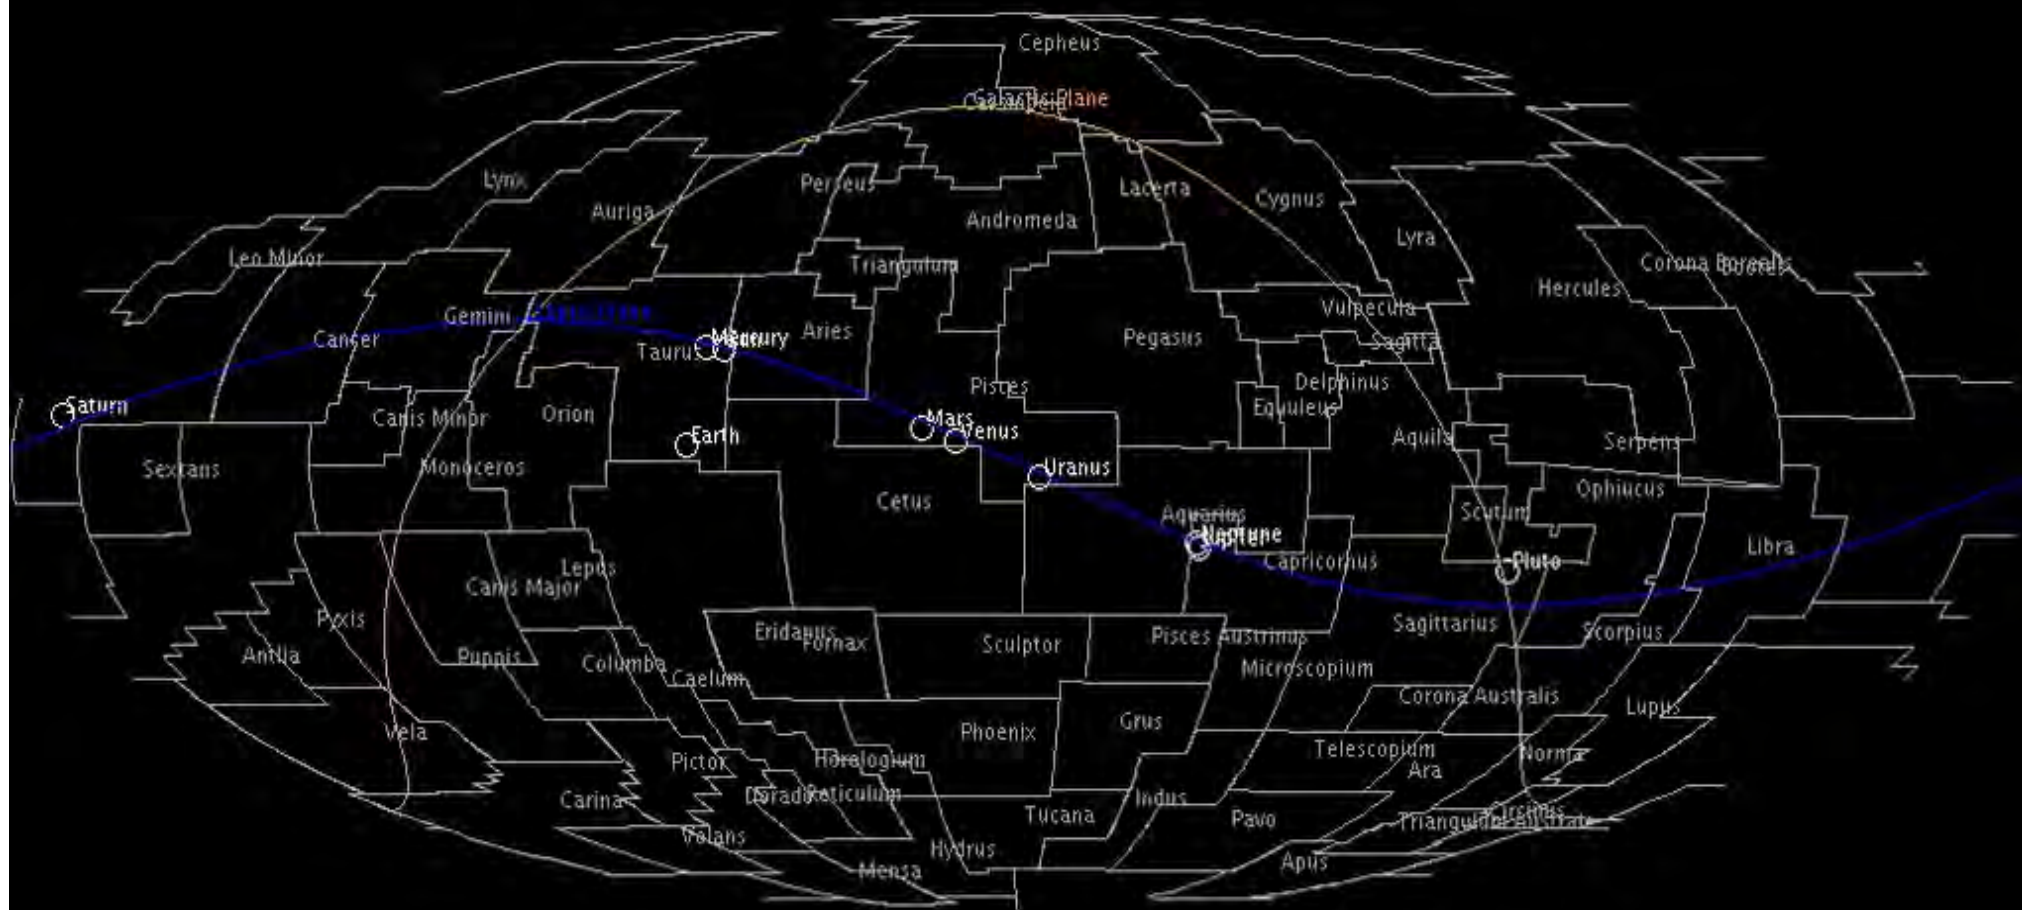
Cepheus
Galactic Plane
Lynx
Auriga
Perseus
Lacerta
Cygnus
Andromeda
Lyra
Leo Minor
Triangulum
Corona Borealis
Bootes
Hercules
Gemini
Ecliptic Plane
Vulpecula
Cancer
Mercury
Aries
Pegasus
Sagitta
Taurus
Pisces
Delphinus
Saturn
Equuleus
Canis Minor
Orion
Mars
Venus
Aquila
Serpens
Earth
Sextans
Monoceros
Uranus
Ophiucus
Cetus
Aquarius
Scutum
Neptune
Libra
Lepus
Capricornus
Pluto
Canis Major
Pyxis
Eridanus
Fornax
Sculptor
Pisces Austrinus
Sagittarius
Scorpius
Antlia
Puppis
Columba
Caelum
Microscopium
Corona Australis
Lupus
Vela
Phoenix
Grus
Telescopium
Pictor
Horologium
Ara
Norma
Carina
Dorado
Reticulum
Indus
Circinus
Tucana
Pavo
Triangulum Australe
Volans
Hydrus
Apus
Mensa